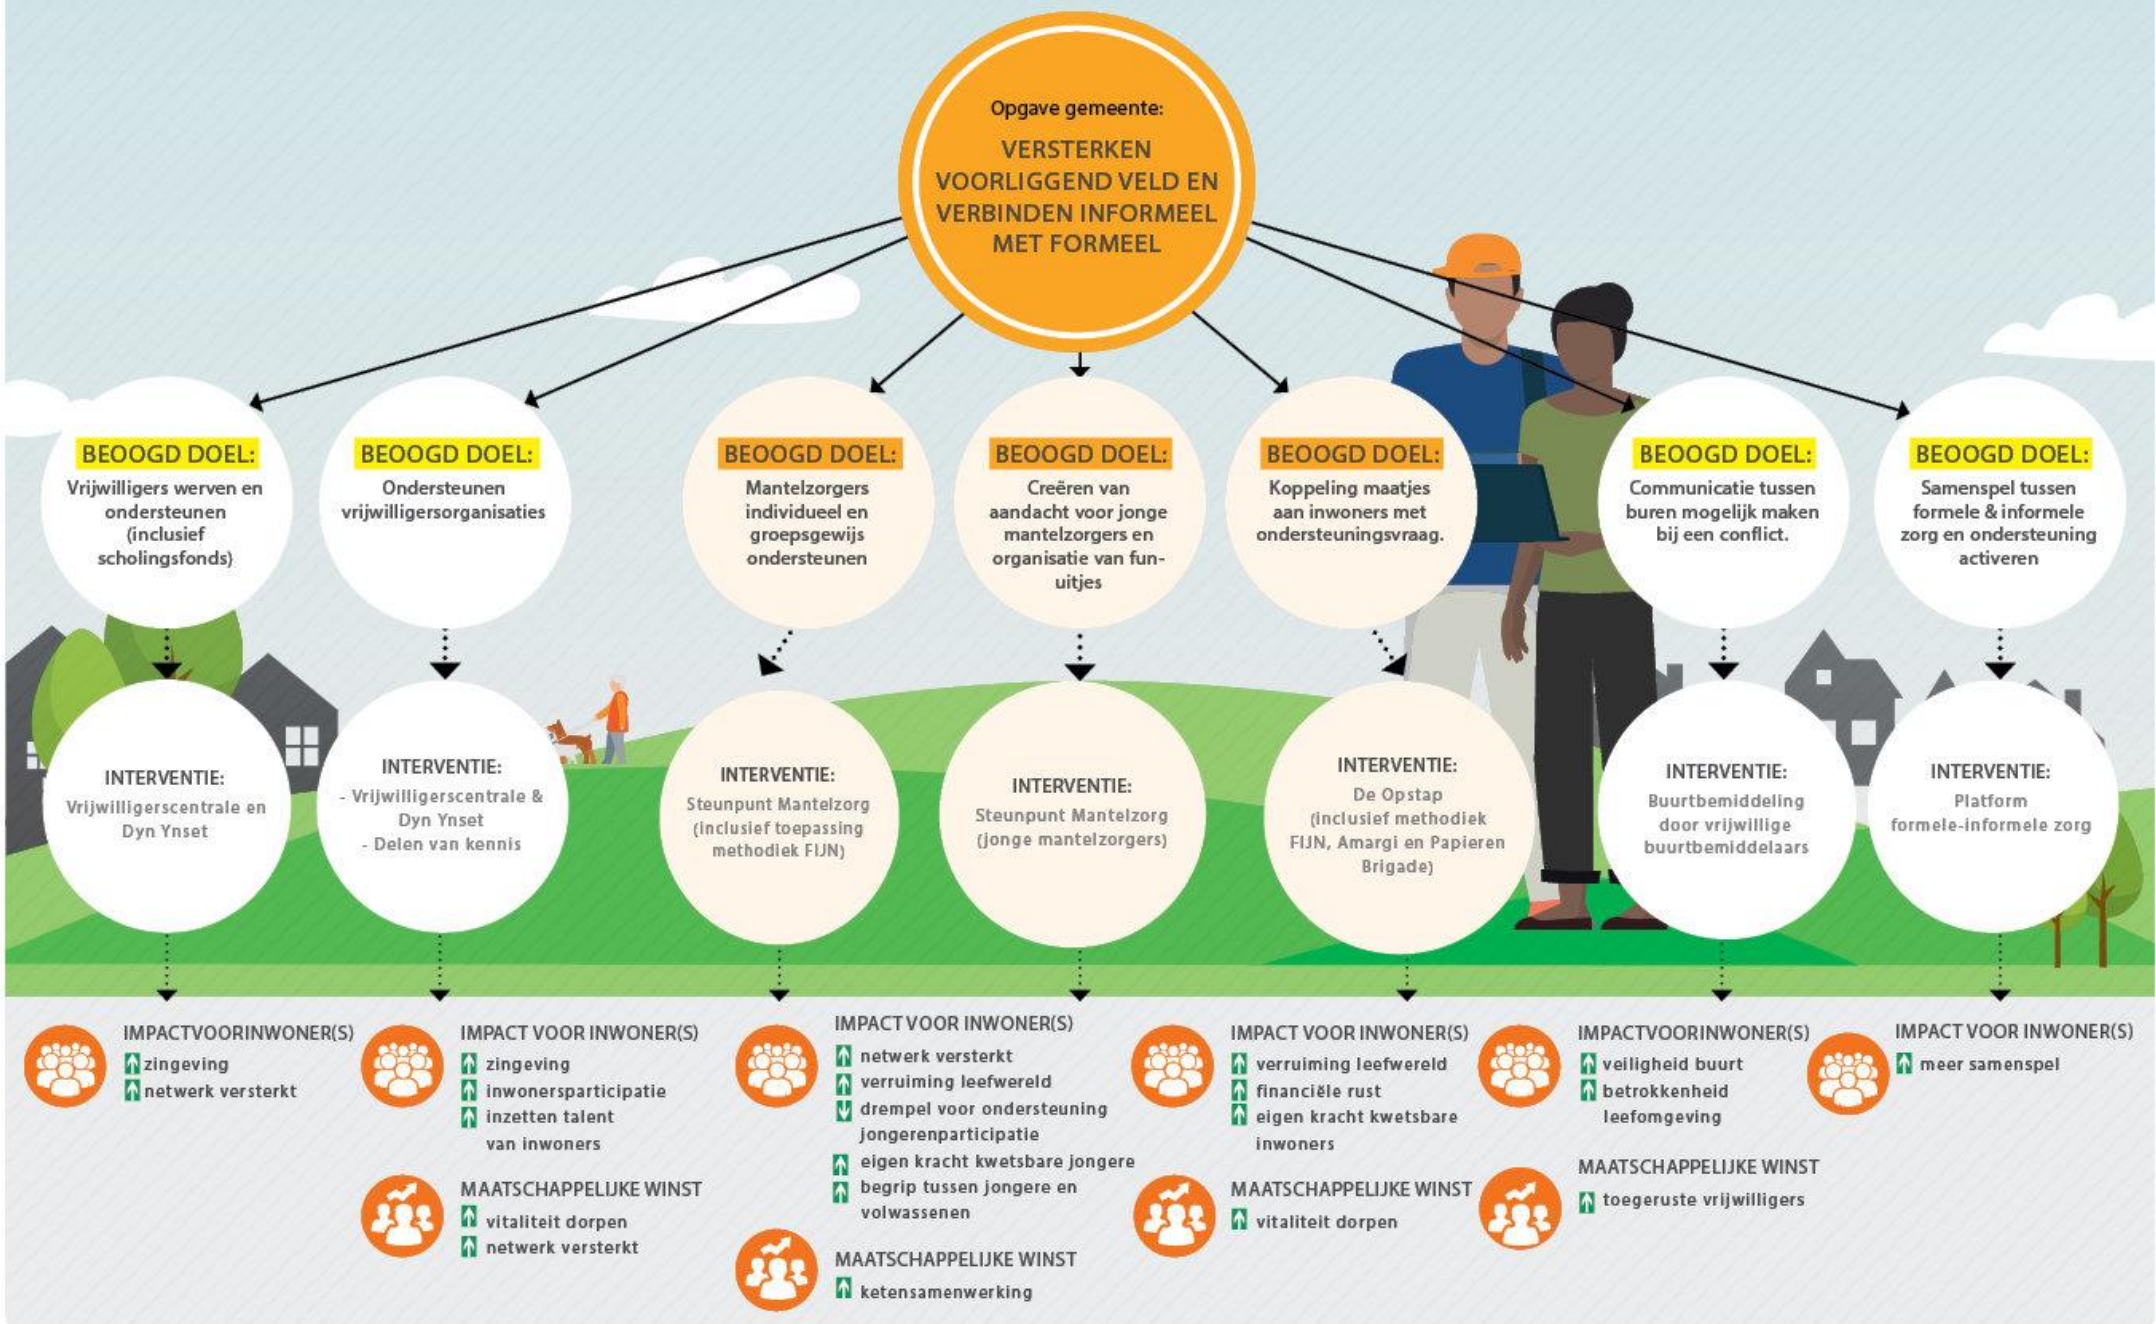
Opgave gemeente:

VERSTERKEN VOORLIGGEND VELD EN VERBINDEN INFORMEEL MET FORMEEL

BEOOGD DOEL:
Vrijwilligers werven en ondersteunen (inclusief scholingsfonds)

INTERVENTIE:
Vrijwilligerscentrale en Dyn Ynset

IMPACTVOORINWONER(S)
zingeving
netwerk versterkt

BEOOGD DOEL:
Ondersteunen vrijwilligersorganisaties

INTERVENTIE:
- Vrijwilligerscentrale & Dyn Ynset
- Delen van kennis

IMPACT VOOR INWONER(S)
zingeving
inwonersparticipatie
inzetten talent van inwoners

MAATSCHAPPELIJKE WINST
vitaliteit dorpen
netwerk versterkt

BEOOGD DOEL:
Mantelzorgers individueel en groepsgewijs ondersteunen

INTERVENTIE:
Steunpunt Mantelzorg (inclusief toepassing methodiek FIJN)

IMPACT VOOR INWONER(S)
netwerk versterkt
verruiming leefwereld
drempel voor ondersteuning jongerenparticipatie
eigen kracht kwetsbare jongere
begrip tussen jongere en volwassenen

MAATSCHAPPELIJKE WINST
ketensamenwerking

BEOOGD DOEL:
Creëren van aandacht voor jonge mantelzorgers en organisatie van fun-uitjes

INTERVENTIE:
Steunpunt Mantelzorg (jonge mantelzorgers)

BEOOGD DOEL:
Koppeling maatjes aan inwoners met ondersteuningsvraag.

INTERVENTIE:
De Opstap (inclusief methodiek FIJN, Amargi en Papieren Brigade)

IMPACT VOOR INWONER(S)
verruiming leefwereld
financiële rust
eigen kracht kwetsbare inwoners

MAATSCHAPPELIJKE WINST
vitaliteit dorpen

BEOOGD DOEL:
Communicatie tussen buren mogelijk maken bij een conflict.

INTERVENTIE:
Buurtbemiddeling door vrijwillige buurtbemiddelaars

IMPACTVOORINWONER(S)
veiligheid buurt
betrokkenheid leefomgeving

MAATSCHAPPELIJKE WINST
toegeruste vrijwilligers

BEOOGD DOEL:
Samenspel tussen formele & informele zorg en ondersteuning activeren

INTERVENTIE:
Platform formele-informele zorg

IMPACT VOOR INWONER(S)
meer samenspel